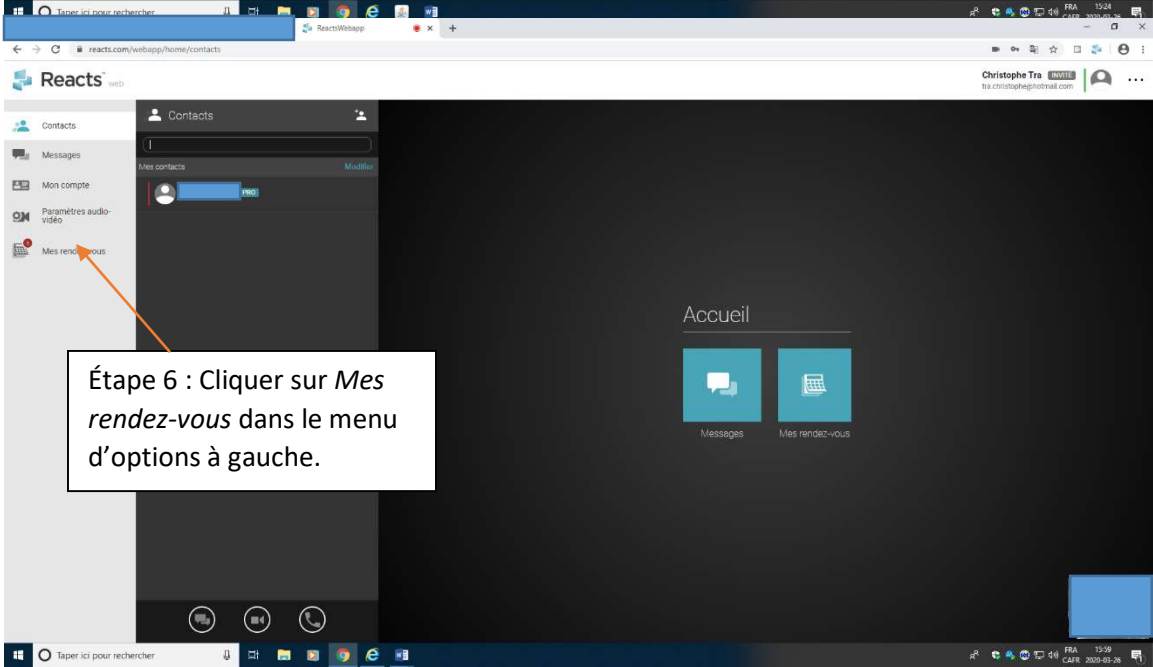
Taper ici pour rechercher

FRA CAFR 15:24 2020-03-26

ReactsWebapp

reacts.com/webapp/home/contacts

Reacts web

Christophe Tra INVITÉ
tra.christophe@hotmail.com

Contacts
Messages
Mon compte
Paramètres audio-vidéo
Mes rendez-vous

Contacts

Mes contacts Modifier

PRO

Accueil

Messages
Mes rendez-vous

Étape 6 : Cliquer sur *Mes rendez-vous* dans le menu d'options à gauche.

Taper ici pour rechercher

FRA CAFR 15:59 2020-03-26